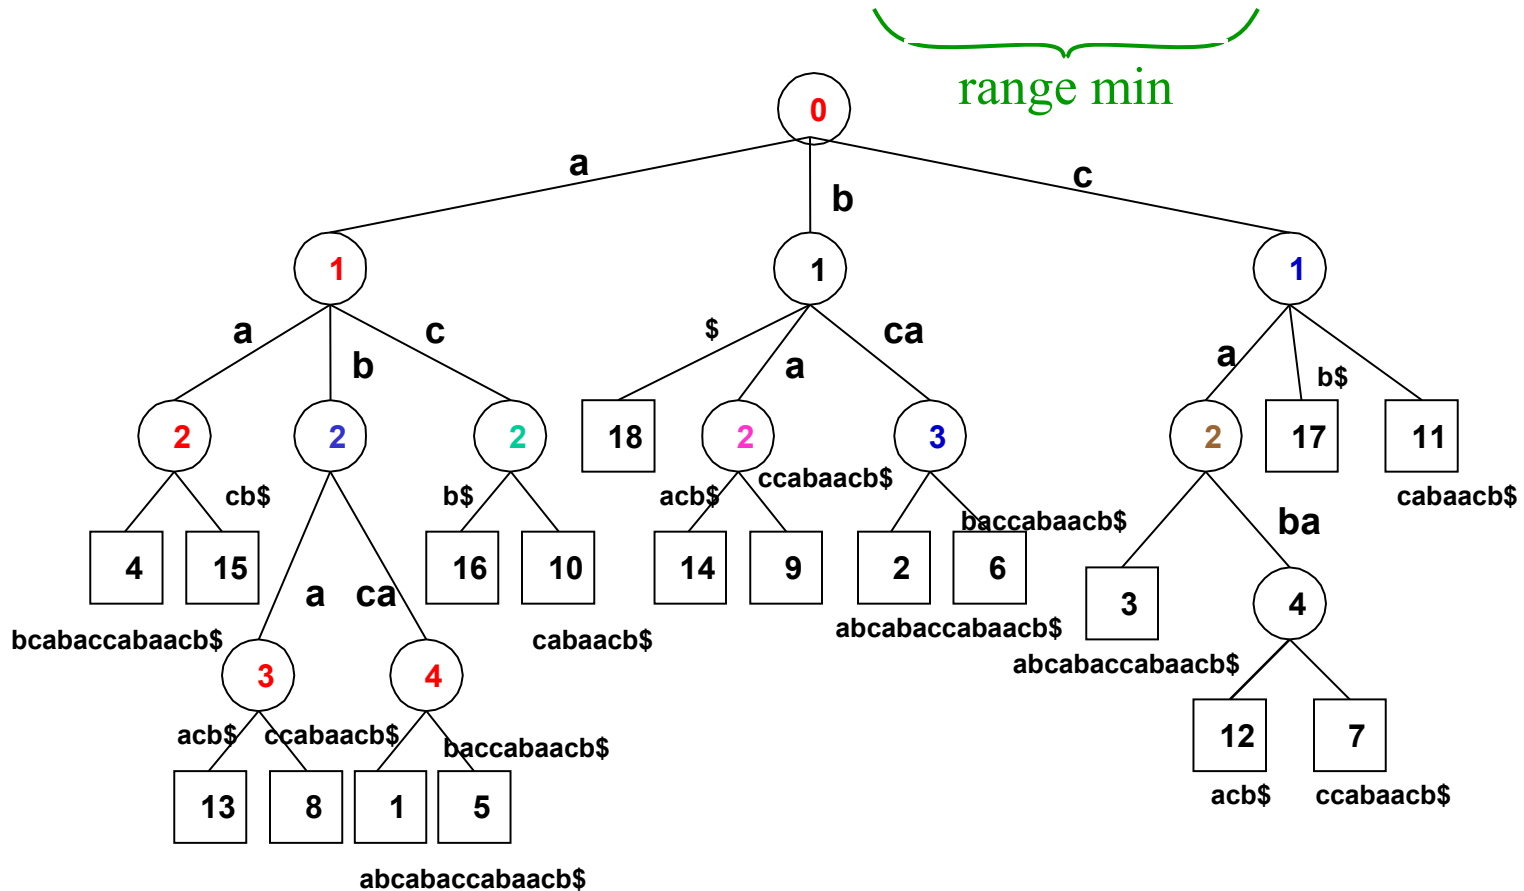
range min

0

a
b
c

1
1
1

a
b
c
$
a
ca
a
b$

2
2
2
18
2
3
2
17
11

cb$
b$
acb$
ccabaacb$
baccabaacb$
cabaacb$
ba

4
15
16
10
14
9
2
6
3
4

bcabaccabaacb$
a
ca
cabaacb$
abcabaccabaacb$
abcabaccabaacb$

3
4

acb$
ccabaacb$
baccabaacb$

13
8
1
5
12
7

acb$
ccabaacb$

abcabaccabaacb$